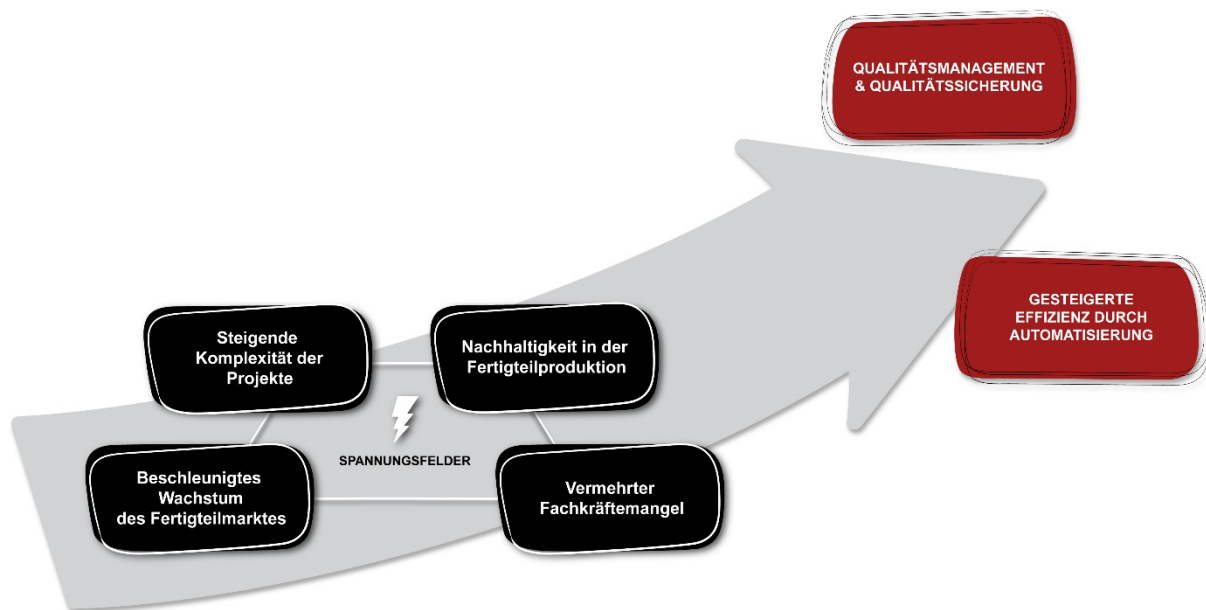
QUALITÄTSMANAGEMENT & QUALITÄTSSICHERUNG

GESTEIGERTE EFFIZIENZ DURCH AUTOMATISIERUNG

Steigende Komplexität der Projekte

Nachhaltigkeit in der Fertigteilproduktion

SPANNUNGSFELDER

Beschleunigtes Wachstum des Fertigteilmarktes

Vermehrter Fachkräftemangel